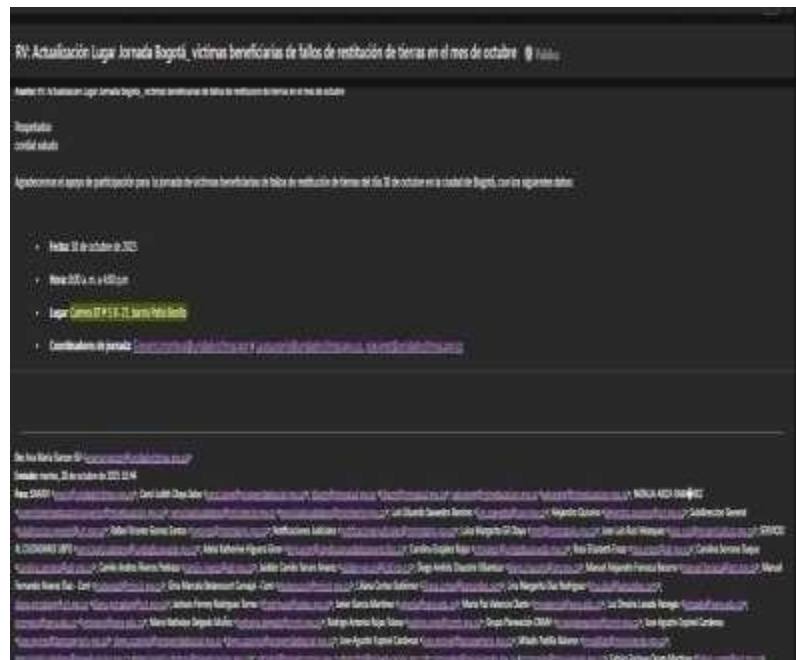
RV: Actualización Lugar Jornada Bogotá_ víctimas beneficiarias de fallos de restitución de tierras en el mes de octubre

Asunto: RV: Actualización Lugar Jornada Bogotá_ víctimas beneficiarias de fallos de restitución de tierras en el mes de octubre

Respetados:
cordial saludo

Agradecemos el apoyo de participación para la jornada de víctimas beneficiarias de fallos de restitución de tierras del día 30 de octubre en la ciudad de Bogotá, con los siguientes datos:

- Fecha: 30 de octubre de 2023
- Hora: 8:00 a. m. a 4:00 p.m
- Lugar: Carrera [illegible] Barrio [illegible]
- Coordinadores de jornada: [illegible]

De: Ana María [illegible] <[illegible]>
Enviado: martes, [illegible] de octubre de 2023 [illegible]
Para: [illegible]